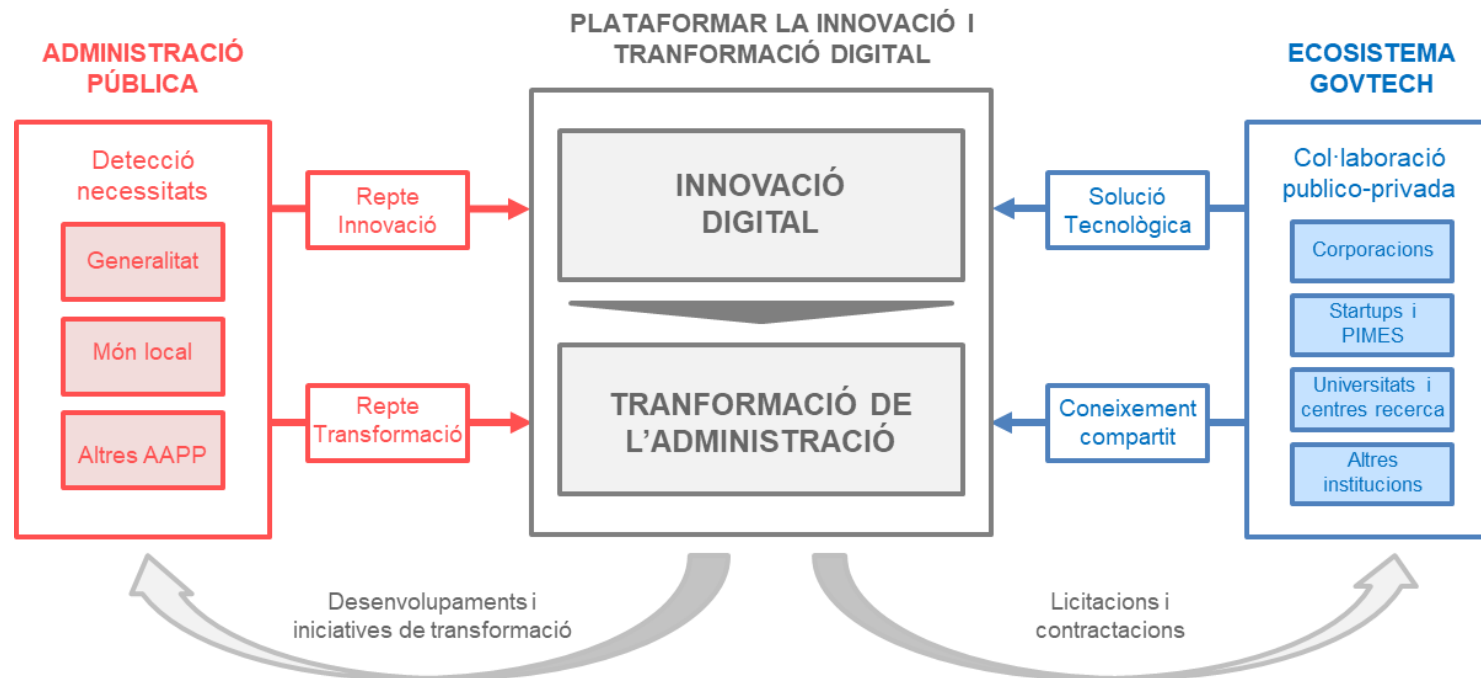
ADMINISTRACIÓ PÚBLICA

Detecció necessitats

Generalitat

Món local

Altres AAPP

Repte Innovació

Repte Transformació

PLATAFORMAR LA INNOVACIÓ I TRANFORMACIÓ DIGITAL

INNOVACIÓ DIGITAL

TRANFORMACIÓ DE L'ADMINISTRACIÓ

ECOSISTEMA GOVTECH

Col·laboració publico-privada

Corporacions

Startups i PIMES

Universitats i centres recerca

Altres institucions

Solució Tecnològica

Coneixement compartit

Desenvolupaments i iniciatives de transformació

Licitacions i contractacions